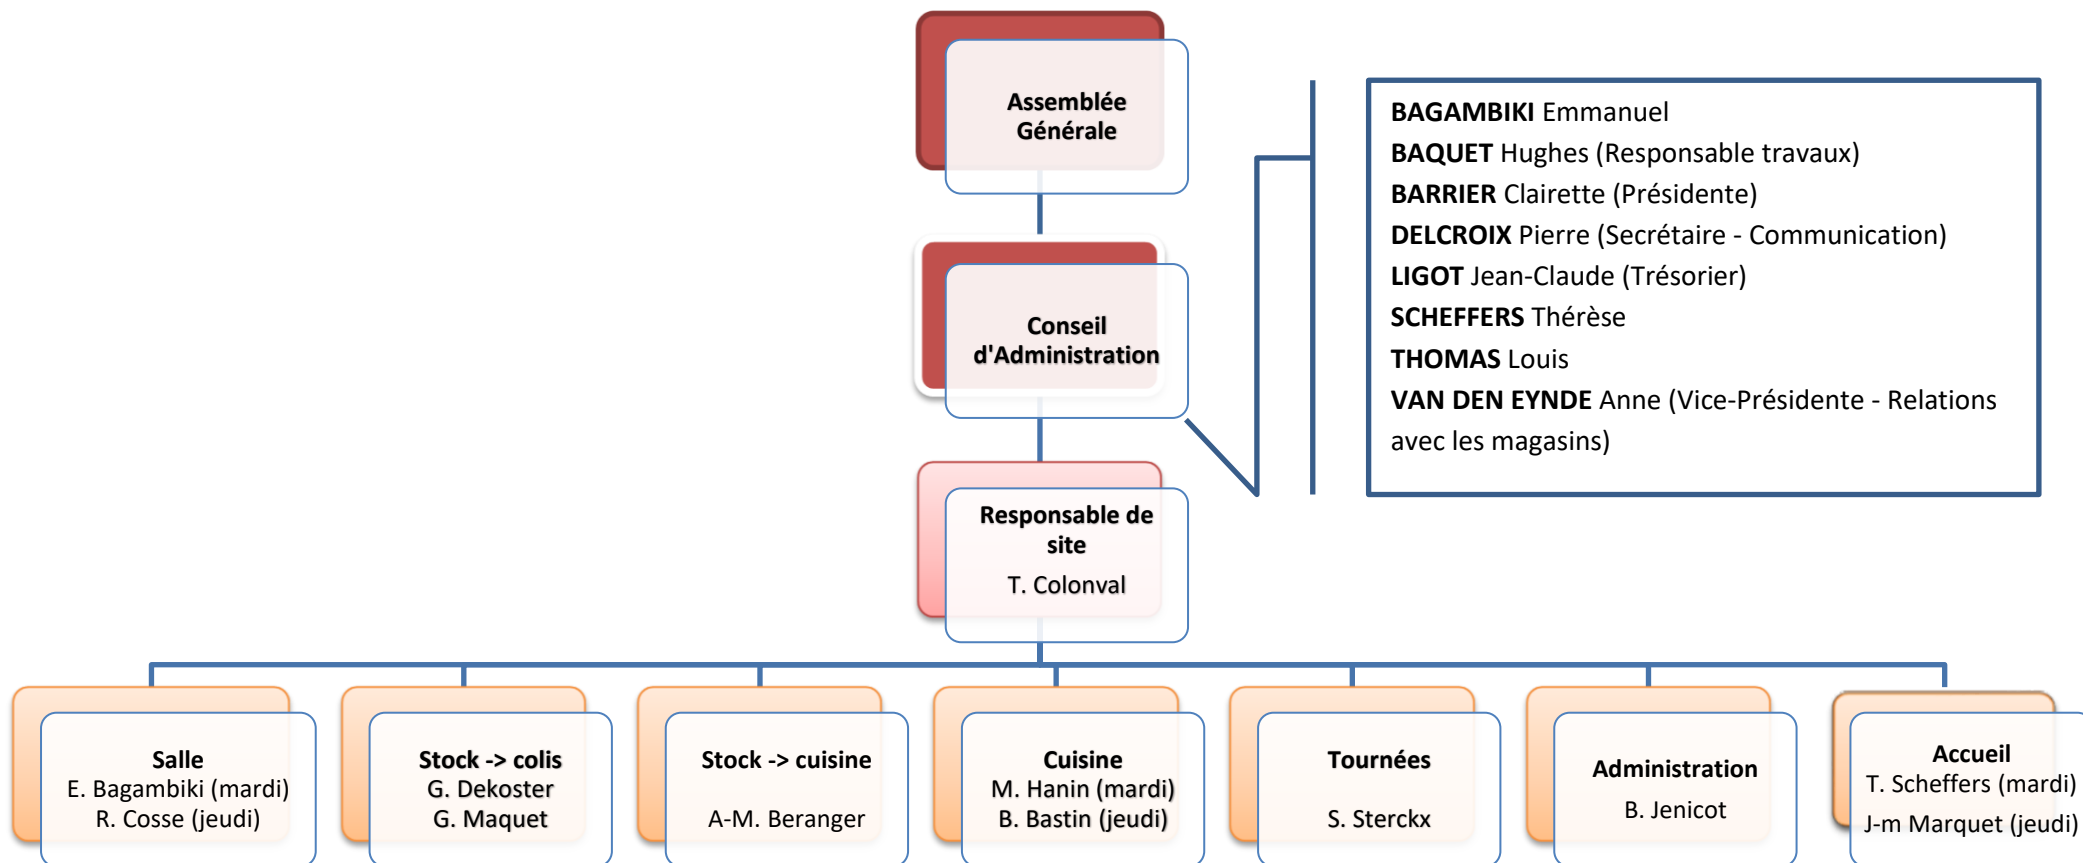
Assemblée Générale

Conseil d'Administration

Responsable de site
T. Colonval

BAGAMBIKI Emmanuel
BAQUET Hughes (Responsable travaux)
BARRIER Clairette (Présidente)
DELCROIX Pierre (Secrétaire - Communication)
LIGOT Jean-Claude (Trésorier)
SCHEFFERS Thérèse
THOMAS Louis
VAN DEN EYNDE Anne (Vice-Présidente - Relations avec les magasins)

Salle
E. Bagambiki (mardi)
R. Cosse (jeudi)

Stock -> colis
G. Dekoster
G. Maquet

Stock -> cuisine
A-M. Beranger

Cuisine
M. Hanin (mardi)
B. Bastin (jeudi)

Tournées
S. Sterckx

Administration
B. Jenicot

Accueil
T. Scheffers (mardi)
J-m Marquet (jeudi)